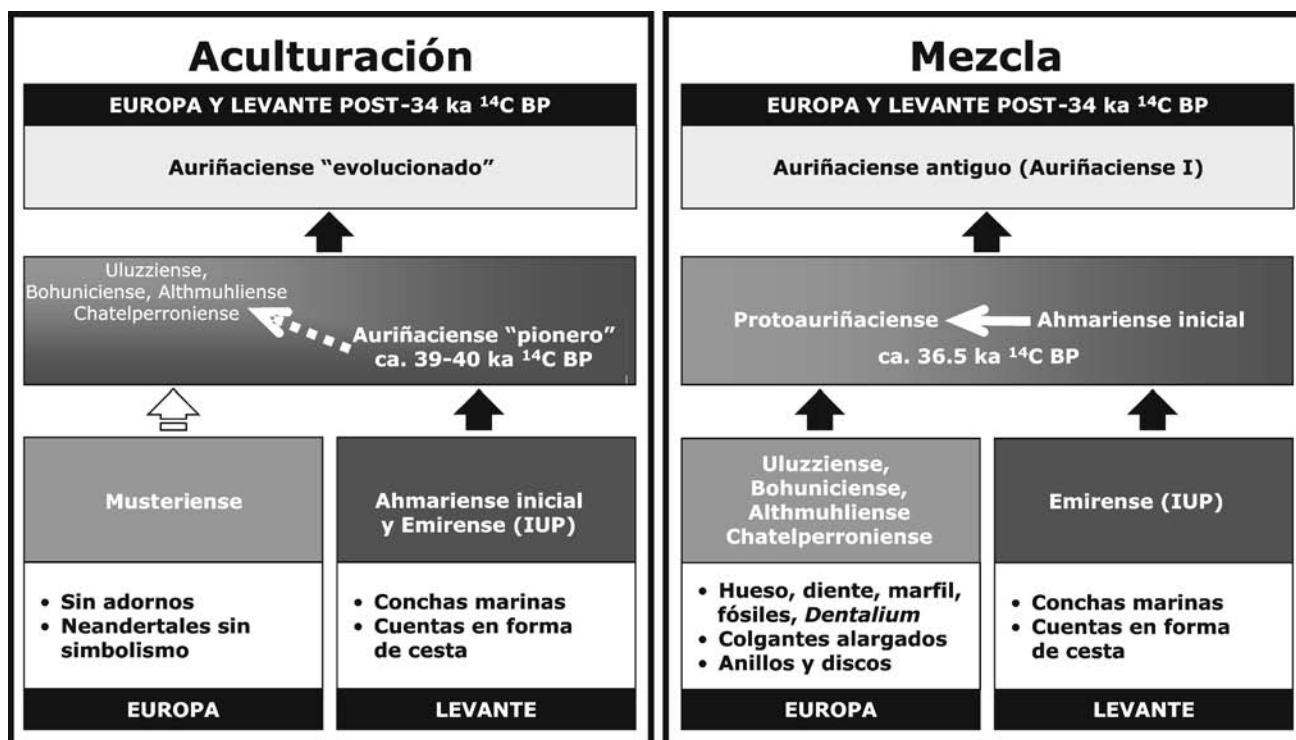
Aculturación

EUROPA Y LEVANTE POST-34 ka $^{14}C$ BP

Auriñaciense "evolucionado"

Uluzziense, Bohuniciense, Althmuhliense Chatelperroniense

Auriñaciense "pionero" ca. 39-40 ka $^{14}C$ BP

Musteriense

• Sin adornos
• Neandertales sin simbolismo

EUROPA

Ahmariense inicial y Emirense (IUP)

• Conchas marinas
• Cuentas en forma de cesta

LEVANTE

Mezcla

EUROPA Y LEVANTE POST-34 ka $^{14}C$ BP

Auriñaciense antiguo (Auriñaciense I)

Protoauriñaciense

Ahmariense inicial

ca. 36.5 ka $^{14}C$ BP

Uluzziense, Bohuniciense, Althmuhliense Chatelperroniense

• Hueso, diente, marfil, fósiles, *Dentalium*
• Colgantes alargados
• Anillos y discos

EUROPA

Emirense (IUP)

• Conchas marinas
• Cuentas en forma de cesta

LEVANTE